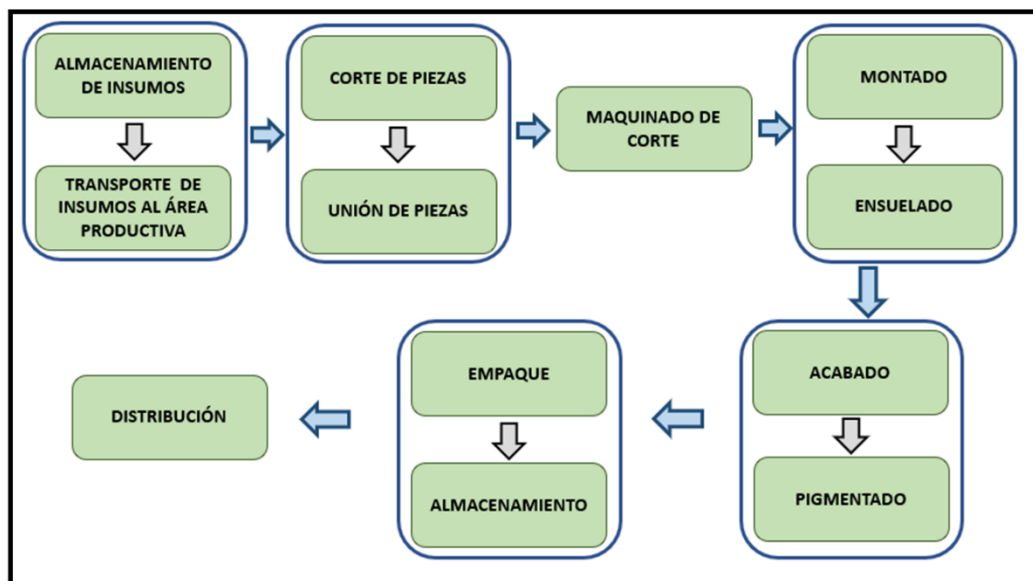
ALMACENAMIENTO DE INSUMOS

TRANSPORTE DE INSUMOS AL ÁREA PRODUCTIVA

CORTE DE PIEZAS

UNIÓN DE PIEZAS

MAQUINADO DE CORTE

MONTADO

ENSUELADO

ACABADO

PIGMENTADO

EMPAQUE

ALMACENAMIENTO

DISTRIBUCIÓN